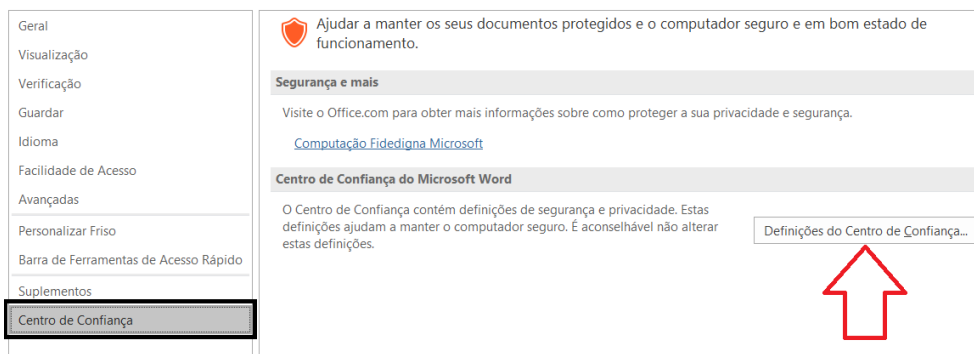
Geral
Visualização
Verificação
Guardar
Idioma
Facilidade de Acesso
Avançadas
Personalizar Friso
Barra de Ferramentas de Acesso Rápido
Suplementos
Centro de Confiança

Ajudar a manter os seus documentos protegidos e o computador seguro e em bom estado de funcionamento.

Segurança e mais

Visite o Office.com para obter mais informações sobre como proteger a sua privacidade e segurança.

Computação Fidedigna Microsoft

Centro de Confiança do Microsoft Word

O Centro de Confiança contém definições de segurança e privacidade. Estas definições ajudam a manter o computador seguro. É aconselhável não alterar estas definições.

Definições do Centro de Confiança...